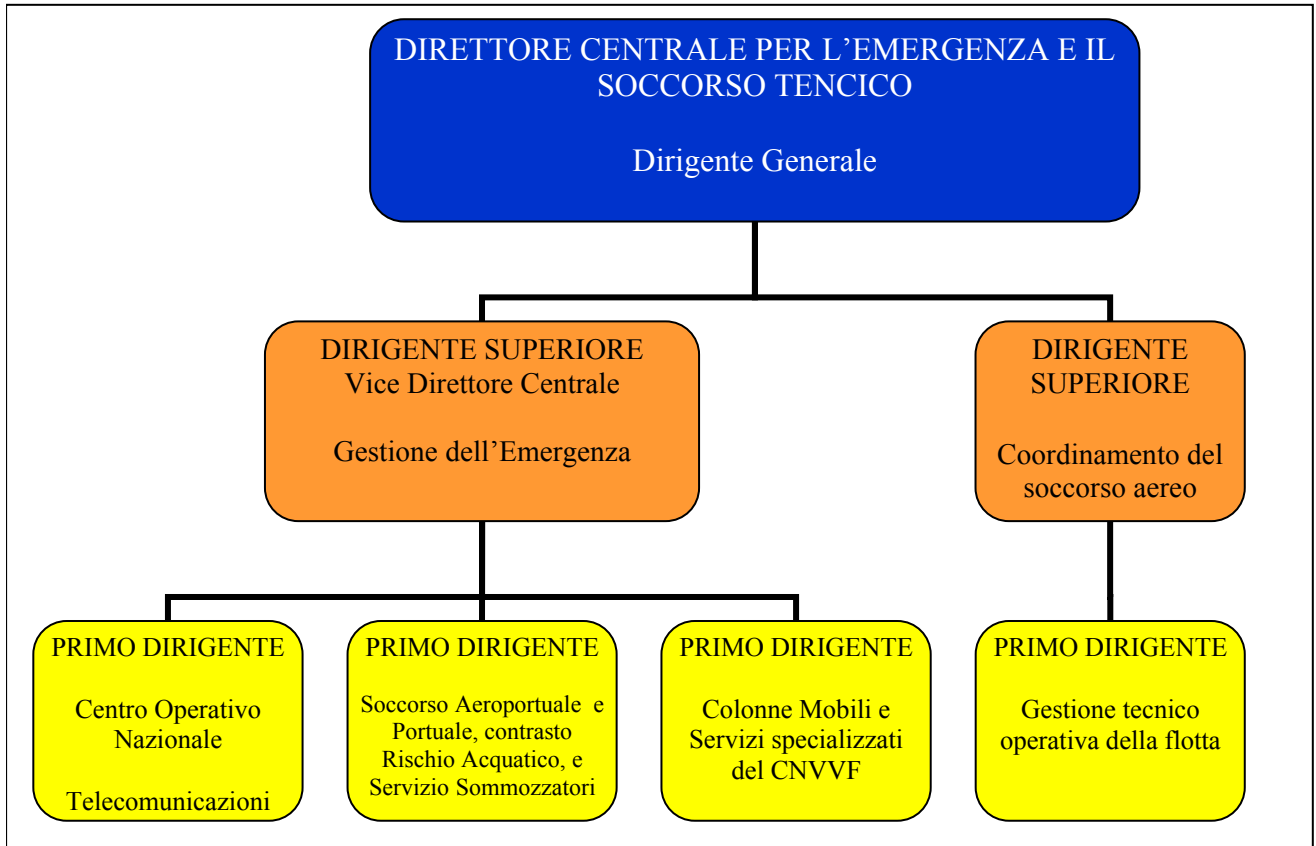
DIRETTORE CENTRALE PER L’EMERGENZA E IL SOCCORSO TENCICO

Dirigente Generale

DIRIGENTE SUPERIORE
Vice Direttore Centrale

Gestione dell’Emergenza

DIRIGENTE SUPERIORE

Coordinamento del soccorso aereo

PRIMO DIRIGENTE

Centro Operativo Nazionale

Telecomunicazioni

PRIMO DIRIGENTE

Soccorso Aeroportuale e Portuale, contrasto Rischio Acquatico, e Servizio Sommozzatori

PRIMO DIRIGENTE

Colonne Mobili e Servizi specializzati del CNVVF

PRIMO DIRIGENTE

Gestione tecnico operativa della flotta